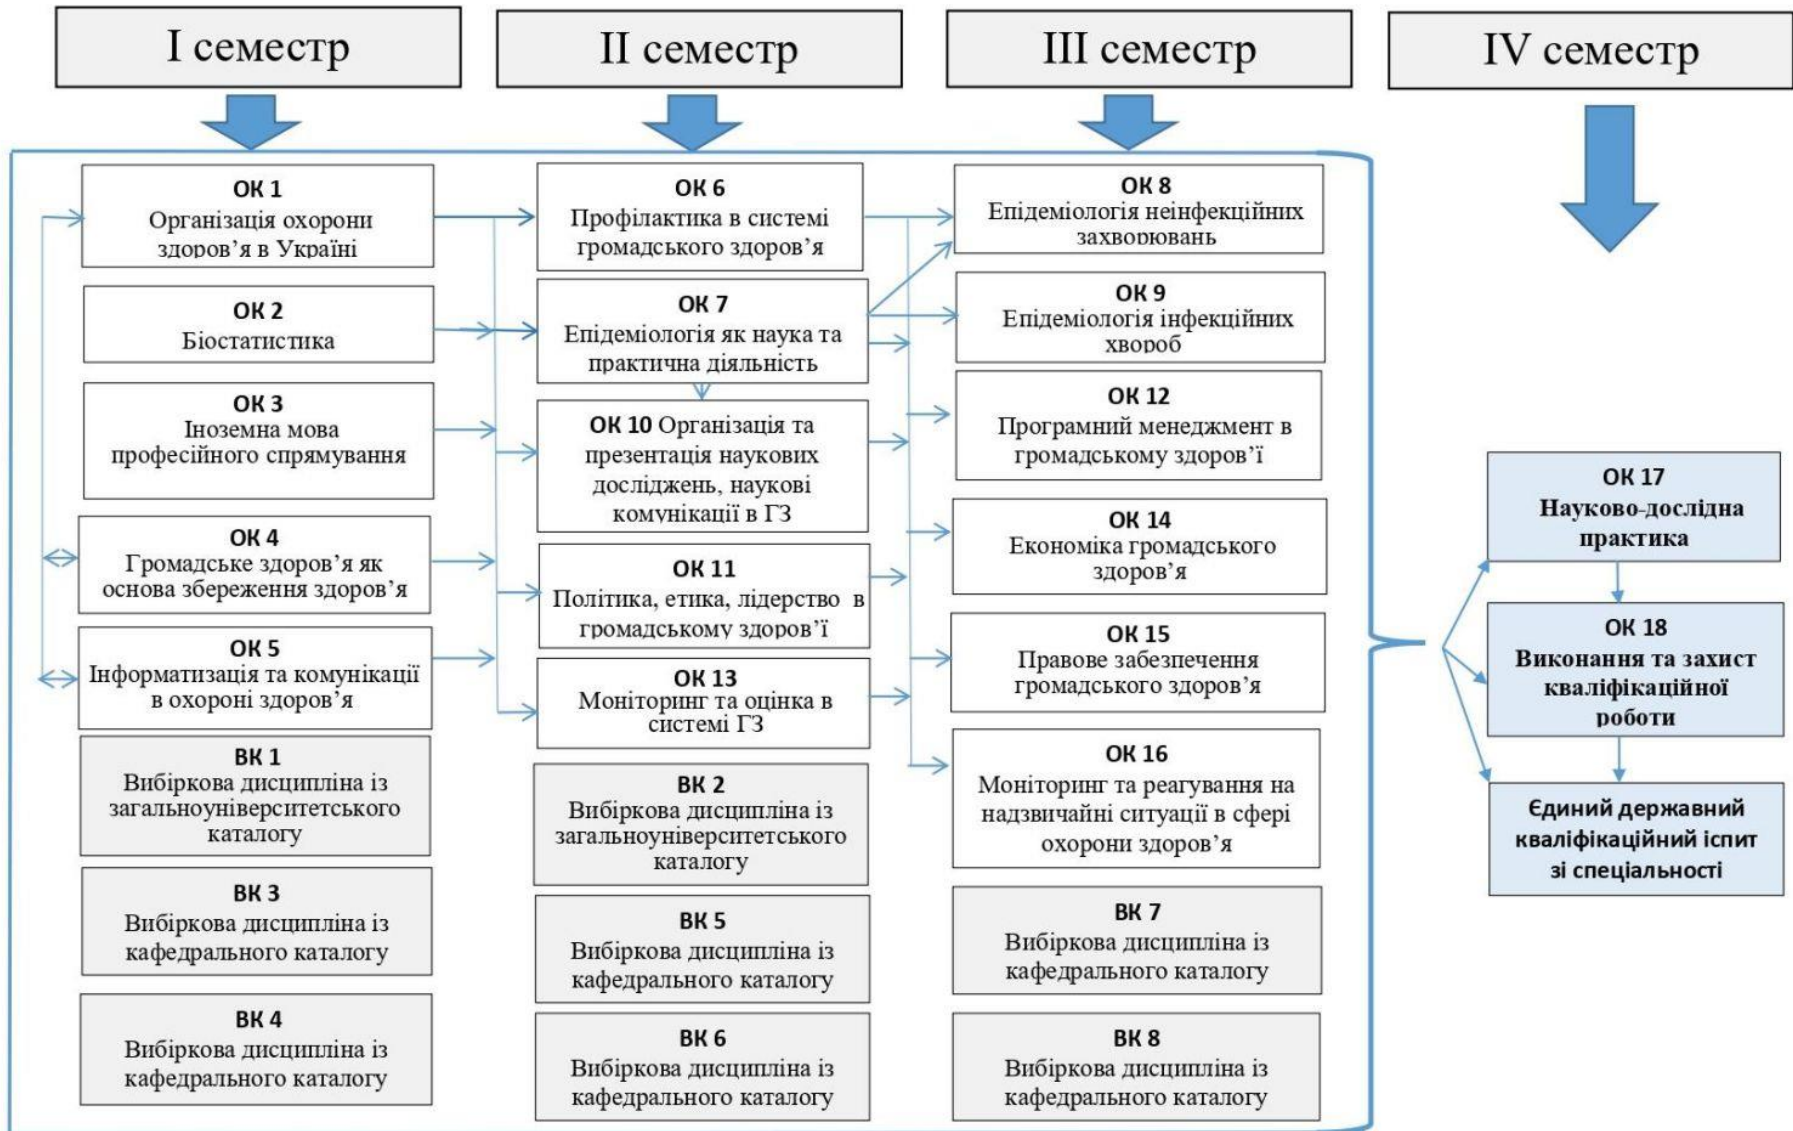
I семестр

II семестр

III семестр

IV семестр

ОК 1
Організація охорони здоров'я в Україні

ОК 2
Біостатистика

ОК 3
Іноземна мова професійного спрямування

ОК 4
Громадське здоров'я як основа збереження здоров'я

ОК 5
Інформатизація та комунікації в охороні здоров'я

ВК 1
Вибіркова дисципліна із загальноуніверситетського каталогу

ВК 3
Вибіркова дисципліна із кафедрального каталогу

ВК 4
Вибіркова дисципліна із кафедрального каталогу

ОК 6
Профілактика в системі громадського здоров'я

ОК 7
Епідеміологія як наука та практична діяльність

ОК 10 Організація та презентація наукових досліджень, наукові комунікації в ГЗ

ОК 11
Політика, етика, лідерство в громадському здоров'ї

ОК 13
Моніторинг та оцінка в системі ГЗ

ВК 2
Вибіркова дисципліна із загальноуніверситетського каталогу

ВК 5
Вибіркова дисципліна із кафедрального каталогу

ВК 6
Вибіркова дисципліна із кафедрального каталогу

ОК 8
Епідеміологія неінфекційних захворювань

ОК 9
Епідеміологія інфекційних хвороб

ОК 12
Програмний менеджмент в громадському здоров'ї

ОК 14
Економіка громадського здоров'я

ОК 15
Правове забезпечення громадського здоров'я

ОК 16
Моніторинг та реагування на надзвичайні ситуації в сфері охорони здоров'я

ВК 7
Вибіркова дисципліна із кафедрального каталогу

ВК 8
Вибіркова дисципліна із кафедрального каталогу

ОК 17
Науково-дослідна практика

ОК 18
Виконання та захист кваліфікаційної роботи

Єдиний державний кваліфікаційний іспит зі спеціальності